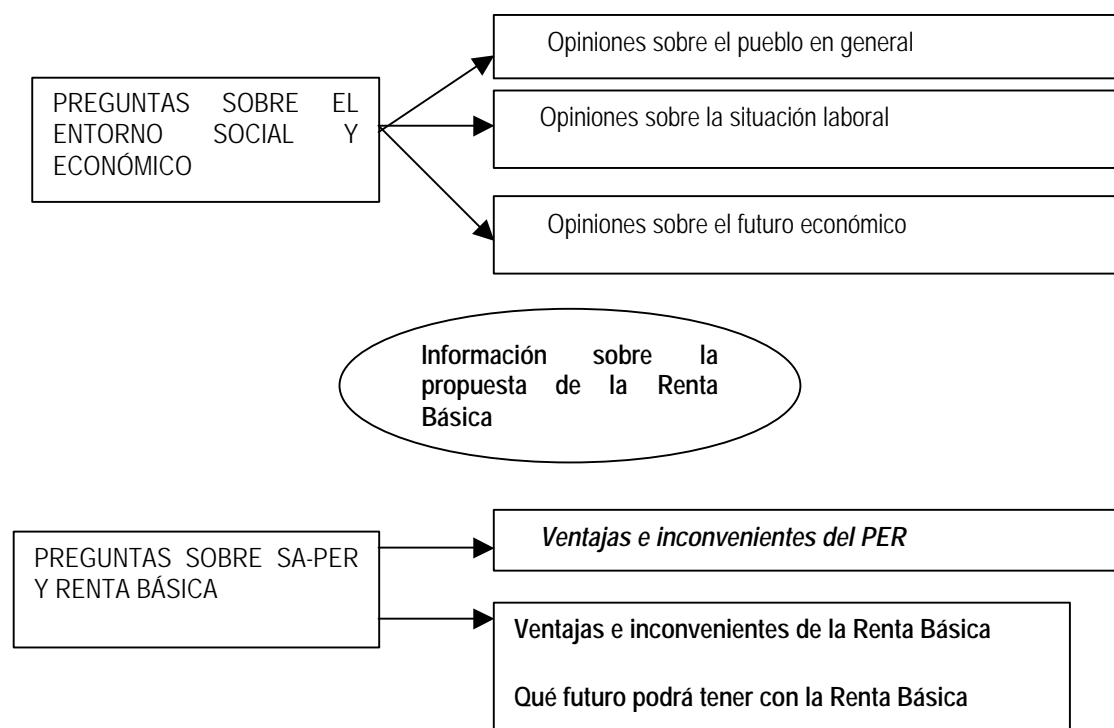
PREGUNTAS SOBRE EL ENTORNO SOCIAL Y ECONÓMICO

Opiniones sobre el pueblo en general

Opiniones sobre la situación laboral

Opiniones sobre el futuro económico

Información sobre la propuesta de la Renta Básica

PREGUNTAS SOBRE SA-PER Y RENTA BÁSICA

Ventajas e inconvenientes del PER

Ventajas e inconvenientes de la Renta Básica

Qué futuro podrá tener con la Renta Básica